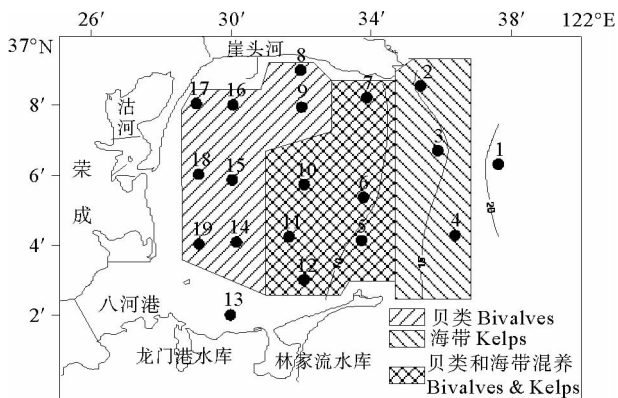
26′ 30′ 34′ 38′ 122°E

37°N

8′

6′

4′

2′

崖头河

沽河

荣成

八河港

龙门港水库

林家流水库

8 7 2 17 16 9 3 1 18 15 10 6 19 14 11 5 4 12 13

20

10

5

贝类 Bivalves
海带 Kelps
贝类和海带混养 Bivalves & Kelps